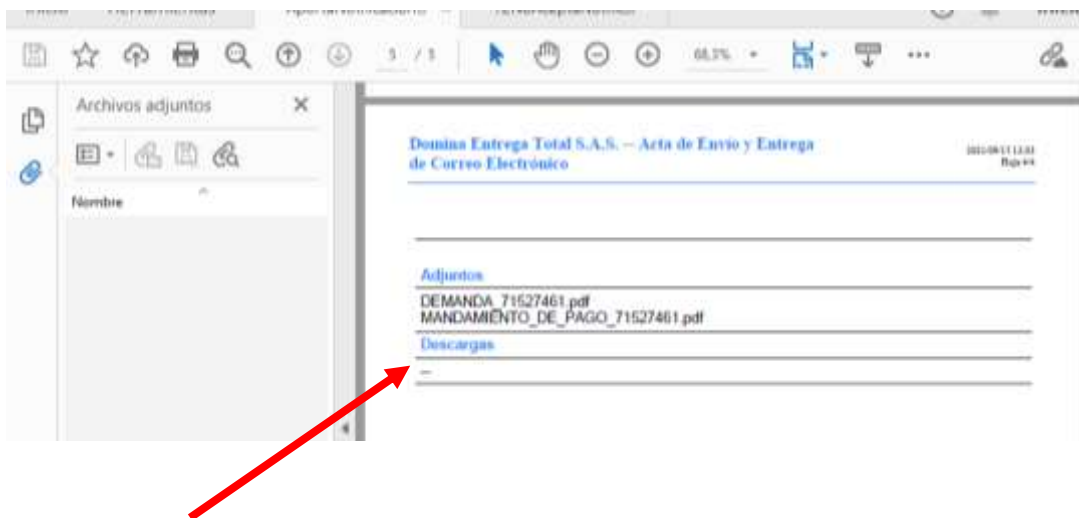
Inicio Herramientas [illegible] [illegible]

5 / 5 68,3%

Archivos adjuntos

Nombre

Domina Entrega Total S.A.S. -- Acta de Envío y Entrega de Correo Electrónico

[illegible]
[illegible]

Adjuntos

DEMANDA_71527461.pdf
MANDAMIENTO_DE_PAGO_71527461.pdf

Descargas

--